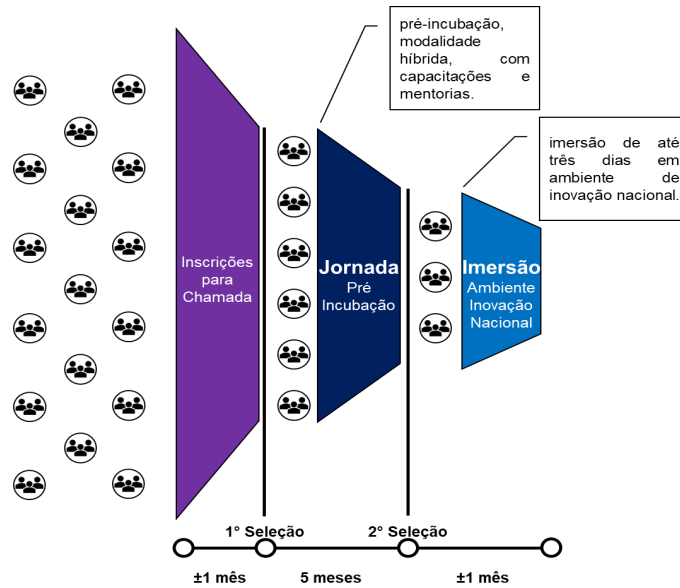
pré-incubação, modalidade híbrida, com capacitações e mentorias.

imersão de até três dias em ambiente de inovação nacional.

Inscrições para Chamada

Jornada
Pré Incubação

Imersão
Ambiente Inovação Nacional

1° Seleção

2° Seleção

±1 mês

5 meses

±1 mês